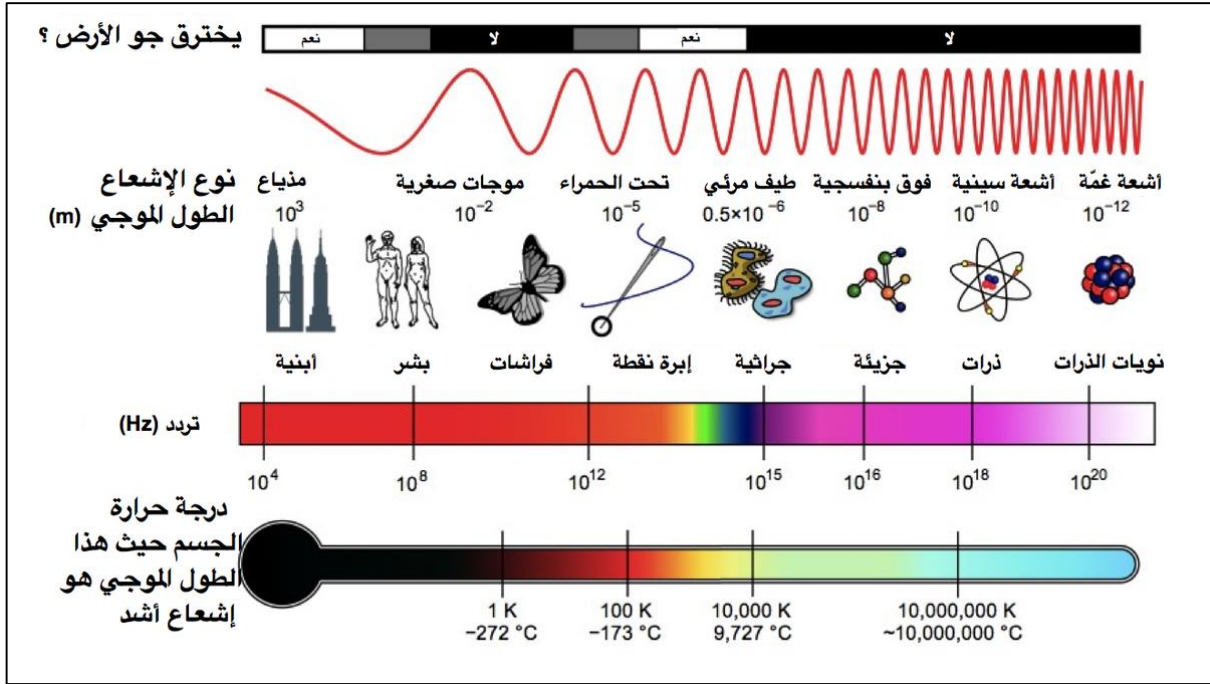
يخترق جو الأرض ؟

نعم | لا | نعم | لا

نوع الإشعاع
الطول الموجي (m)

مذياع $10^3$
موجات صغرية $10^{-2}$
تحت الحمراء $10^{-5}$
طيف مرئي $0.5\times10^{-6}$
فوق بنفسجية $10^{-8}$
أشعة سينية $10^{-10}$
أشعة غمّة $10^{-12}$

أبنية
بشر
فراشات
إبرة نقطة
جراثية
جزيئة
ذرات
نويات الذرات

تردد (Hz)

$10^4$
$10^8$
$10^{12}$
$10^{15}$
$10^{16}$
$10^{18}$
$10^{20}$

درجة حرارة الجسم حيث هذا الطول الموجي هو إشعاع أشد

1 K
−272 °C
100 K
−173 °C
10,000 K
9,727 °C
10,000,000 K
~10,000,000 °C